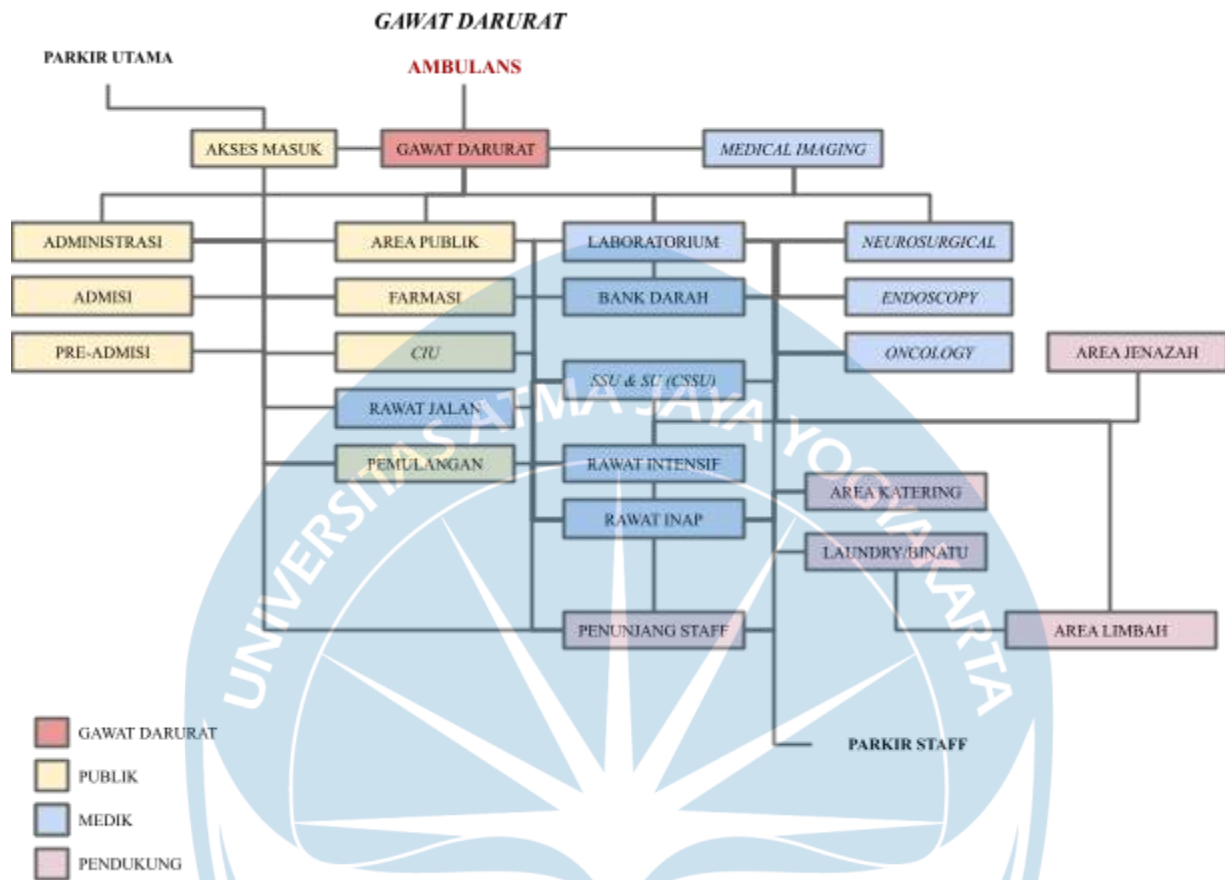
GAWAT DARURAT

PARKIR UTAMA

AMBULANS

AKSES MASUK

GAWAT DARURAT

MEDICAL IMAGING

ADMINISTRASI

AREA PUBLIK

LABORATORIUM

NEUROSURGICAL

ADMISI

FARMASI

BANK DARAH

ENDOSCOPY

PRE-ADMISI

CIU

ONCOLOGY

AREA JENAZAH

SSU & SU (CSSU)

RAWAT JALAN

PEMULANGAN

RAWAT INTENSIF

AREA KATERING

RAWAT INAP

LAUNDRY/BINATU

PENUNJANG STAFF

AREA LIMBAH

PARKIR STAFF

GAWAT DARURAT

PUBLIK

MEDIK

PENDUKUNG

UNIVERSITAS ATMA JAYA YOGYAKARTA